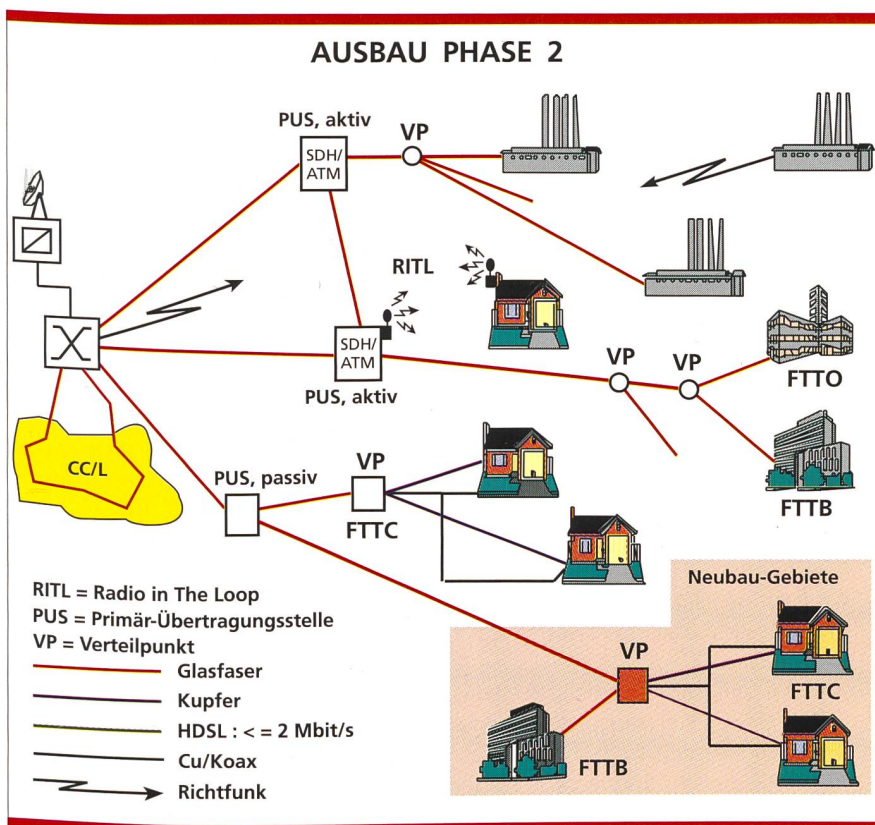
AUSBAU PHASE 2

PUS, aktiv

SDH/ ATM

VP

RITL

SDH/ ATM

PUS, aktiv

VP

VP

FTTO

FTTB

CC/L

PUS, passiv

VP

FTTC

RITL = Radio in The Loop
PUS = Primär-Übertragungsstelle
VP = Verteilpunkt

Glasfaser

Kupfer

HDSL : < = 2 Mbit/s

Cu/Koax

Richtfunk

Neubau-Gebiete

VP

FTTC

FTTB